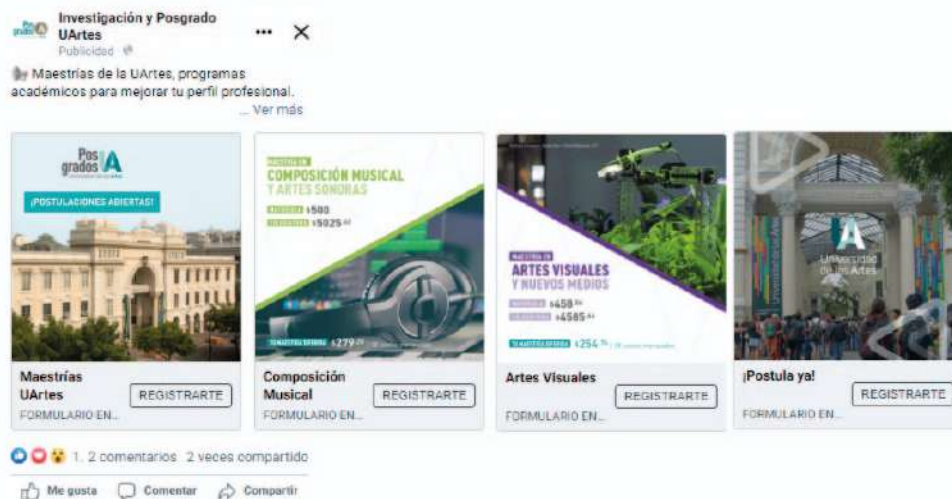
Investigación y Posgrado UArtes
Publicidad

Maestrías de la UArtes, programas académicos para mejorar tu perfil profesional.
... Ver más

Pos grados A
¡POSTULACIONES ABIERTAS!

MAESTRÍA EN
COMPOSICIÓN MUSICAL Y ARTES SONORAS
$500
$5025
$279

MAESTRÍA EN
ARTES VISUALES Y NUEVOS MEDIOS
$458
$4585
$254

Universidad de las Artes

Maestrías UArtes
FORMULARIO EN...
REGISTRARTE

Composición Musical
FORMULARIO EN...
REGISTRARTE

Artes Visuales
FORMULARIO EN...
REGISTRARTE

¡Postula ya!
FORMULARIO EN...
REGISTRARTE

1 2 comentarios 2 veces compartido

Me gusta Comentar Compartir